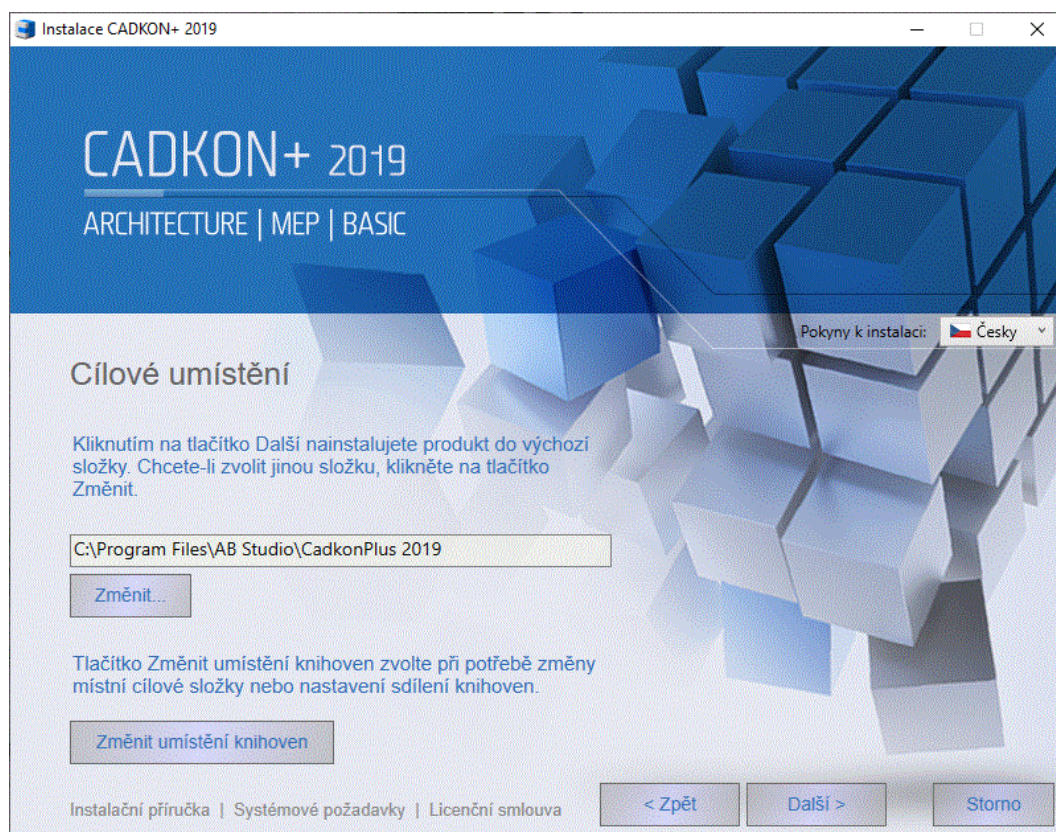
Instalace CADKON+ 2019

CADKON+ 2019

ARCHITECTURE | MEP | BASIC

Pokyny k instalaci: Česky

Cílové umístění

Kliknutím na tlačítko Další nainstalujete produkt do výchozí složky. Chcete-li zvolit jinou složku, klikněte na tlačítko Změnit.

C:\Program Files\AB Studio\CadkonPlus 2019

Změnit...

Tlačítko Změnit umístění knihoven zvolte při potřebě změny místní cílové složky nebo nastavení sdílení knihoven.

Změnit umístění knihoven

Instalační příručka | Systémové požadavky | Licenční smlouva

< Zpět

Další >

Storno